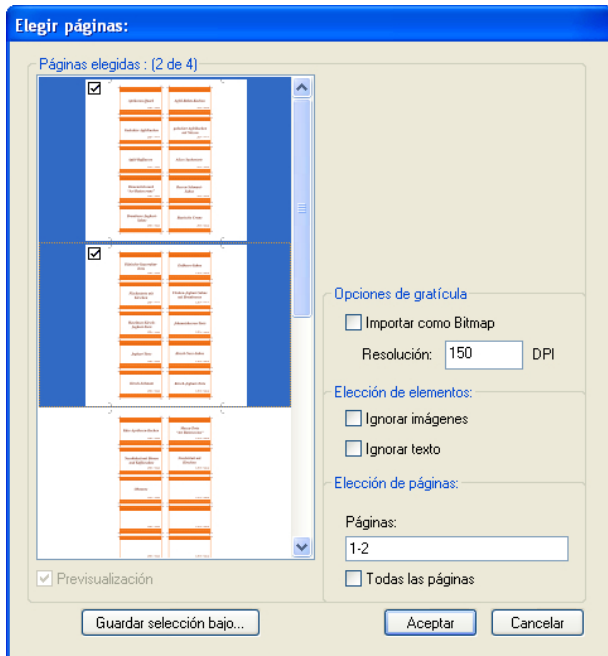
Elegir páginas:

Páginas elegidas : (2 de 4)

Opciones de gratícula

Importar como Bitmap

Resolución: 150 DPI

Elección de elementos:

Ignorar imágenes

Ignorar texto

Elección de páginas:

Páginas:

1-2

Todas las páginas

Previsualización

Guardar selección bajo...

Aceptar

Cancelar